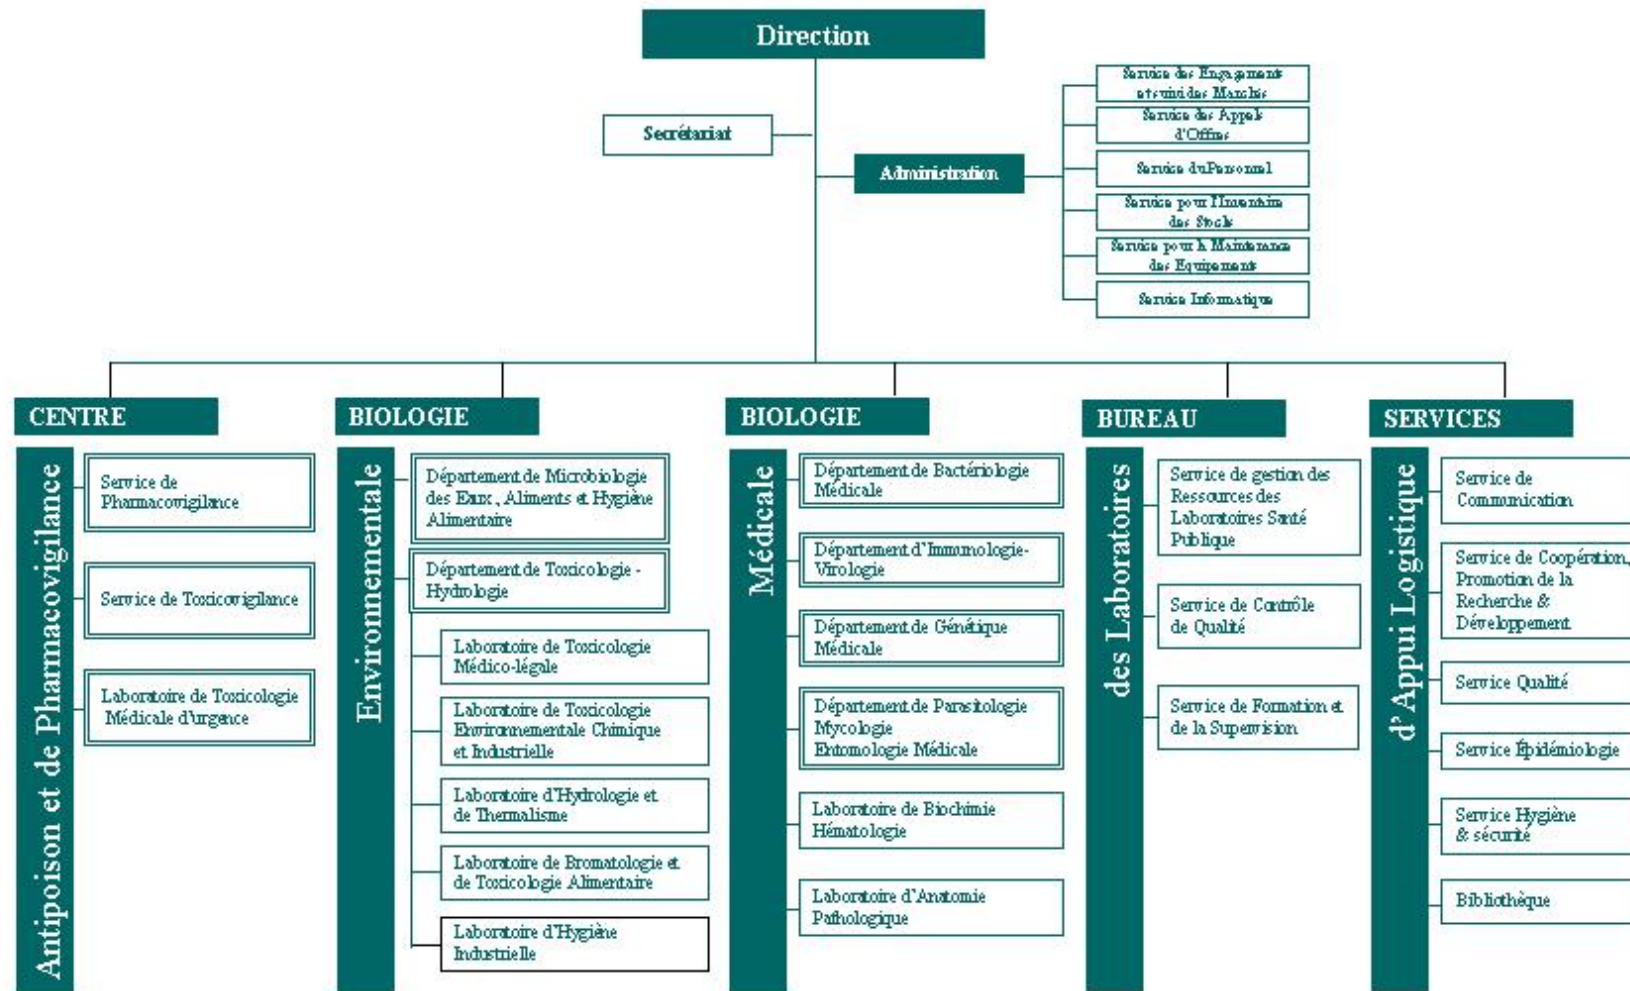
Direction

Secrétariat

Administration

Service des Engagements et suivi des Marchés

Service des Appels d'Offres

Service du Personnel

Service pour l'Inventaire des Stocks

Service pour la Maintenance des Equipements

Service Informatique

CENTRE

Antipoison et de Pharmacovigilance

Service de Pharmacovigilance

Service de Toxicovigilance

Laboratoire de Toxicologie Médicale d'urgence

BIOLOGIE

Environnementale

Département de Microbiologie des Eaux, Aliments et Hygiène Alimentaire

Département de Toxicologie - Hydrologie

Laboratoire de Toxicologie Médico-légale

Laboratoire de Toxicologie Environnementale Chimique et Industrielle

Laboratoire d'Hydrologie et de Thermalisme

Laboratoire de Bromatologie et de Toxicologie Alimentaire

Laboratoire d'Hygiène Industrielle

BIOLOGIE

Médicale

Département de Bactériologie Médicale

Département d'Immunologie-Virologie

Département de Génétique Médicale

Département de Parasitologie Mycologie Entomologie Médicale

Laboratoire de Biochimie Hématologie

Laboratoire d'Anatomie Pathologique

BUREAU

des Laboratoires

Service de gestion des Ressources des Laboratoires Santé Publique

Service de Contrôle de Qualité

Service de Formation et de la Supervision

SERVICES

d'Appui Logistique

Service de Communication

Service de Coopération, Promotion de la Recherche & Développement

Service Qualité

Service Épidémiologie

Service Hygiène & sécurité

Bibliothèque